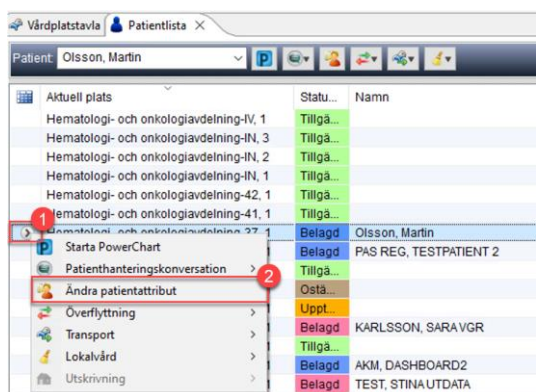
Vårdplatstavla | Patientlista ×

Patient: Olsson, Martin

| | Aktuell plats | Statu... | Namn |
|---|---|---|---|
| | Hematologi- och onkologiavdelning-IV, 1 | Tillgä... | |
| | Hematologi- och onkologiavdelning-IN, 3 | Tillgä... | |
| | Hematologi- och onkologiavdelning-IN, 2 | Tillgä... | |
| | Hematologi- och onkologiavdelning-IN, 1 | Tillgä... | |
| | Hematologi- och onkologiavdelning-42, 1 | Tillgä... | |
| | Hematologi- och onkologiavdelning-41, 1 | Tillgä... | |
| 1 | Hematologi- och onkologiavdelning-37, 1 | Belagd | Olsson, Martin |
| | | Belagd | PAS REG, TESTPATIENT 2 |
| | | Tillgä... | |
| | | Ostä... | |
| | | Uppt... | |
| | | Belagd | KARLSSON, SARA VGR |
| | | Tillgä... | |
| | | Belagd | AKM, DASHBOARD2 |
| | | Belagd | TEST, STINA UTDATA |

Starta PowerChart
Patienthanteringskonversation
Ändra patientattribut 2
Överflyttning
Transport
Lokalvård
Utskrivning